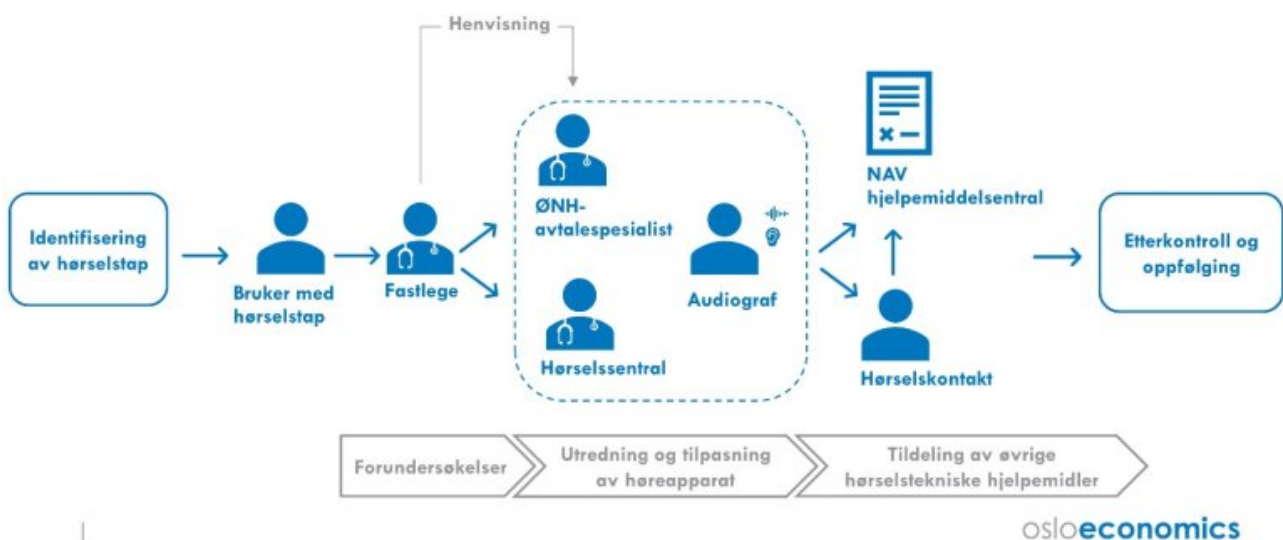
Henvisning

Identifisering av hørselstap

Bruker med hørselstap

Fastlege

ØNH-avtalespesialist

Audiograf

Hørselssentral

NAV hjelpemiddelsentral

Hørselskontakt

Etterkontroll og oppfølging

Forundersøkelser

Utredning og tilpasning av høreapparat

Tildeling av øvrige hørselstekniske hjelpemidler

osloeconomics